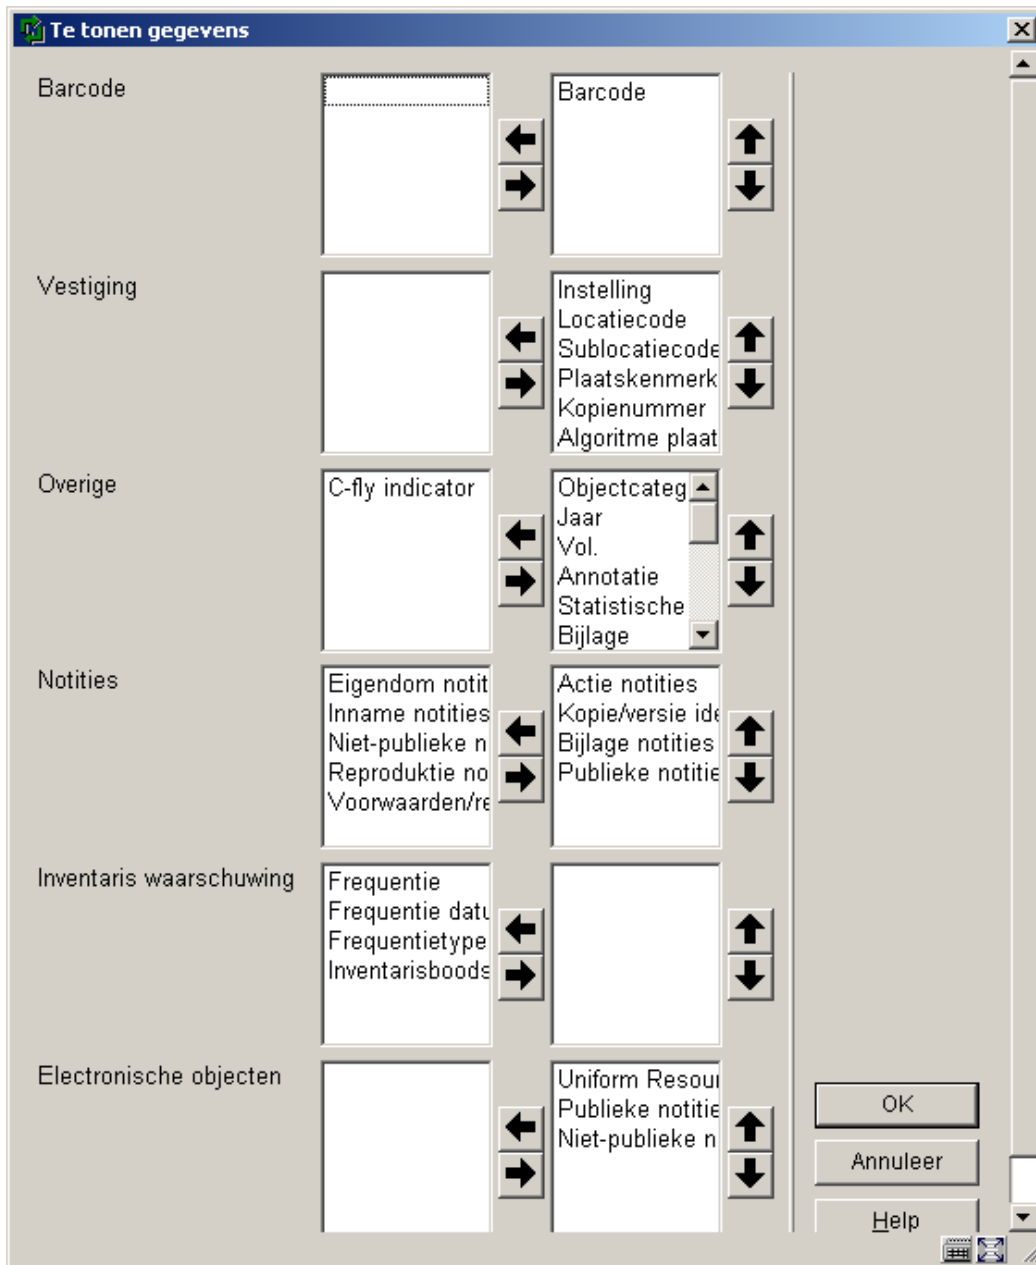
Te tonen gegevens

Barcode

Barcode

Vestiging

Instelling
Locatiecode
Sublocatiecode
Plaatskenmerk
Kopienummer
Algoritme plaat

Overige

C-fly indicator

Objectcateg
Jaar
Vol.
Annotatie
Statistische
Bijlage

Notities

Eigendom notit
Inname notities
Niet-publieke n
Reproduktie no
Voorwaarden/re

Actie notities
Kopie/versie ide
Bijlage notities
Publieke notitie

Inventaris waarschuwing

Frequentie
Frequentie datu
Frequentietype
Inventarisboods

Electronische objecten

Uniform Resour
Publieke notitie
Niet-publieke n

OK
Annuleer
Help